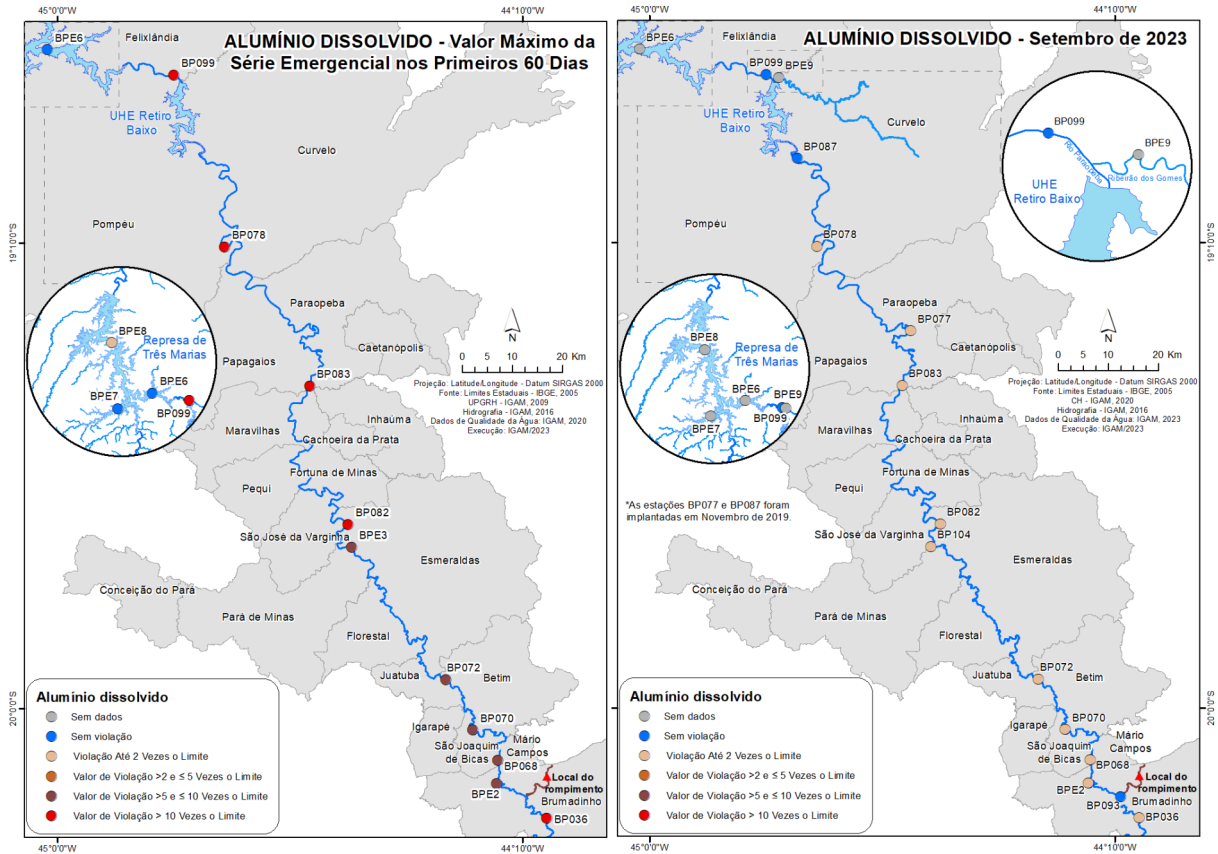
45°0'0"W
44°10'0"W

ALUMÍNIO DISSOLVIDO - Valor Máximo da Série Emergencial nos Primeiros 60 Dias

BPE6
Felixlândia
BP099
UHE Retiro Baixo
Curvelo
Pompéu
BP078
19°10'0"S
Paraopeba
Caetanópolis
BPE8
Represa de Três Marias
BPE6
BPE7
BP099
Papagaios
BP083
N
0 5 10 20 Km
Projeção: Latitude/Longitude - Datum SIRGAS 2000
Fonte: Limites Estaduais - IBGE, 2005
UPGRH - IGAM, 2009
Hidrografia - IGAM, 2016
Dados de Qualidade da Água: IGAM, 2020
Execução: IGAM/2023
Inhaúma
Maravilhas
Cachoeira da Prata
Fortuna de Minas
Pequi
BP082
São José da Varginha
BPE3
Esmeraldas
Conceição do Pará
Pará de Minas
Florestal
BP072
Juatuba
Betim
20°0'0"S
Igarapé
BP070
Mário Campos
São Joaquim de Bicas
BP068
Local do rompimento
BPE2
Brumadinho
BP036

Alumínio dissolvido
Sem dados
Sem violação
Violação Até 2 Vezes o Limite
Valor de Violação >2 e ≤ 5 Vezes o Limite
Valor de Violação >5 e ≤ 10 Vezes o Limite
Valor de Violação > 10 Vezes o Limite

45°0'0"W
44°10'0"W

ALUMÍNIO DISSOLVIDO - Setembro de 2023

BPE6
Felixlândia
BP099
BPE9
UHE Retiro Baixo
Curvelo
BP087
BP099
BPE9
Rio Paraopeba
Ribeirão dos Gomes
UHE Retiro Baixo
Pompéu
BP078
19°10'0"S
Paraopeba
BP077
Caetanópolis
BPE8
Represa de Três Marias
BPE6
BPE9
BP099
BPE7
Papagaios
BP083
N
0 5 10 20 Km
Projeção: Latitude/Longitude - Datum SIRGAS 2000
Fonte: Limites Estaduais - IBGE, 2005
CH - IGAM, 2020
Hidrografia - IGAM, 2016
Dados de Qualidade da Água: IGAM, 2023
Execução: IGAM/2023
Inhaúma
Maravilhas
Cachoeira da Prata
Fortuna de Minas
Pequi
*As estações BP077 e BP087 foram implantadas em Novembro de 2019.
BP082
São José da Varginha
BP104
Esmeraldas
Conceição do Pará
Pará de Minas
Florestal
BP072
Juatuba
Betim
20°0'0"S
Igarapé
BP070
Mário Campos
São Joaquim de Bicas
BP068
Local do rompimento
BPE2
BP093
Brumadinho
BP036

Alumínio dissolvido
Sem dados
Sem violação
Violação Até 2 Vezes o Limite
Valor de Violação >2 e ≤ 5 Vezes o Limite
Valor de Violação >5 e ≤ 10 Vezes o Limite
Valor de Violação > 10 Vezes o Limite